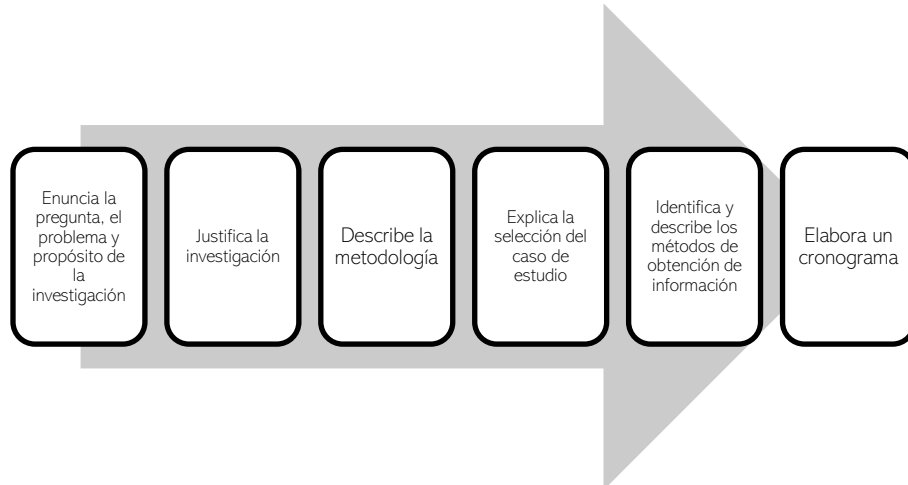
Enuncia la pregunta, el problema y propósito de la investigación

Justifica la investigación

Describe la metodología

Explica la selección del caso de estudio

Identifica y describe los métodos de obtención de información

Elabora un cronograma